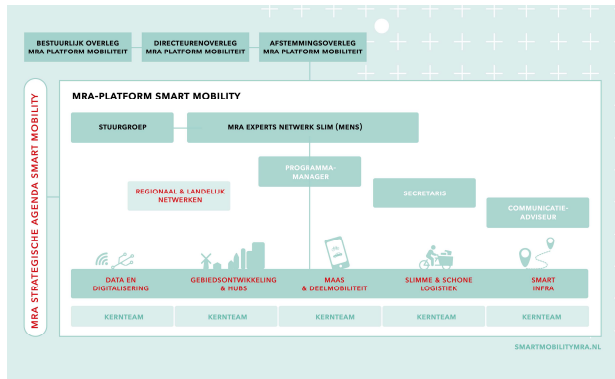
BESTUURLIJK OVERLEG
MRA PLATFORM MOBILITEIT

DIRECTEURENOVERLEG
MRA PLATFORM MOBILITEIT

AFSTEMMINGSOVERLEG
MRA PLATFORM MOBILITEIT

MRA STRATEGISCHE AGENDA SMART MOBILITY

MRA-PLATFORM SMART MOBILITY

STUURGROEP

MRA EXPERTS NETWERK SLIM (MENS)

PROGRAMMA-MANAGER

REGIONAAL & LANDELIJK NETWERKEN

SECRETARIS

COMMUNICATIE-ADVISEUR

DATA EN DIGITALISERING

GEBIEDSONTWIKKELING & HUBS

MAAS & DEELMOBILITEIT

SLIMME & SCHONE LOGISTIEK

SMART INFRA

| KERNTEAM | KERNTEAM | KERNTEAM | KERNTEAM | KERNTEAM |
|---|---|---|---|---|

SMARTMOBILITYMRA.NL